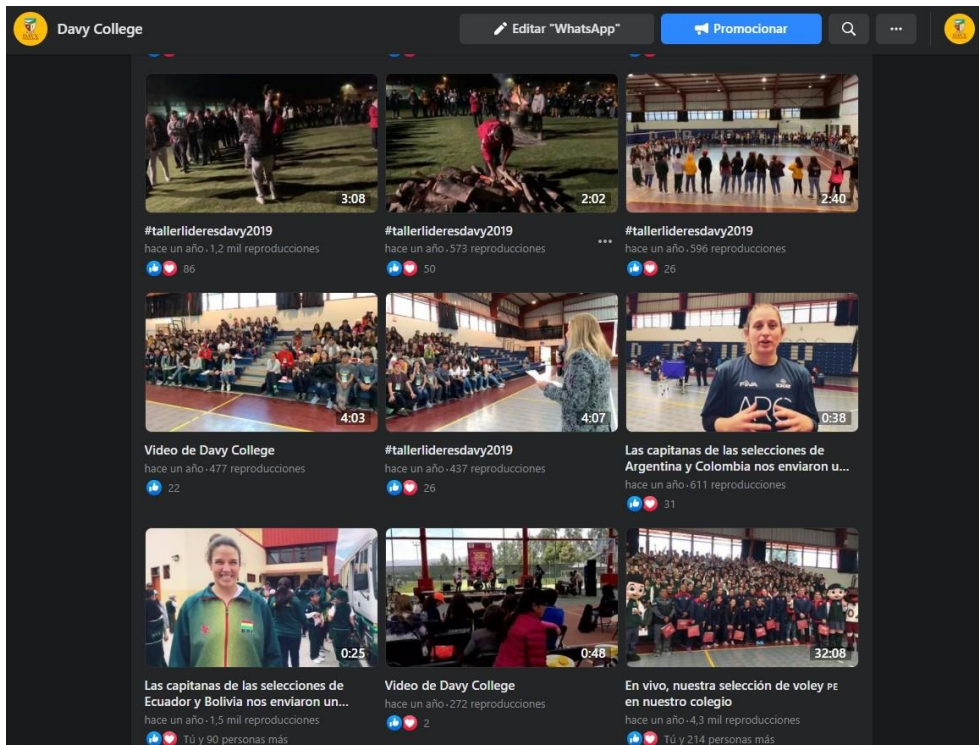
Davy College

Editar "WhatsApp"

Promocionar

...

3:08

#tallerlideresdavy2019

hace un año · 1,2 mil reproducciones

86

2:02

#tallerlideresdavy2019

hace un año · 573 reproducciones

50

2:40

#tallerlideresdavy2019

hace un año · 596 reproducciones

26

4:03

Video de Davy College

hace un año · 477 reproducciones

22

4:07

#tallerlideresdavy2019

hace un año · 437 reproducciones

26

0:38

Las capitanas de las selecciones de Argentina y Colombia nos enviaron u...

hace un año · 611 reproducciones

31

0:25

Las capitanas de las selecciones de Ecuador y Bolivia nos enviaron un...

hace un año · 1,5 mil reproducciones

Tú y 90 personas más

0:48

Video de Davy College

hace un año · 272 reproducciones

2

32:08

En vivo, nuestra selección de voley PE en nuestro colegio

hace un año · 4,3 mil reproducciones

Tú y 214 personas más